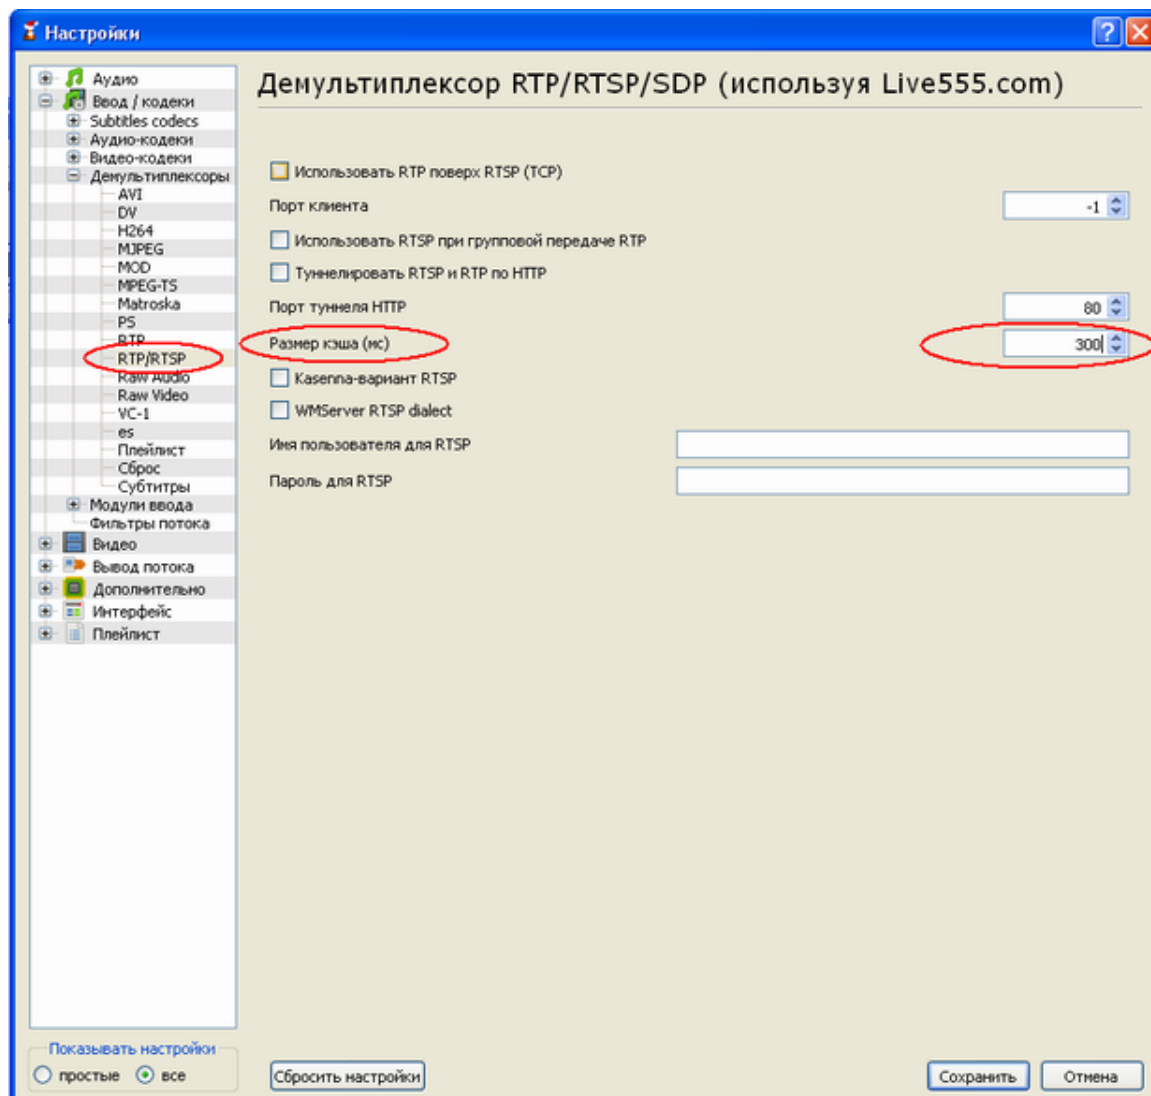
Настройки

Аудио
Ввод / кодеки
Subtitles codecs
Аудио-кодеки
Видео-кодеки
Демультиплексоры
AVI
DV
H264
MJPEG
MOD
MPEG-TS
Matroska
PS
RTP
RTP/RTSP
Raw Audio
Raw Video
VC-1
es
Плейлист
Сброс
Субтитры
Модули ввода
Фильтры потока
Видео
Вывод потока
Дополнительно
Интерфейс
Плейлист

Показывать настройки
простые
все

Демультиплексор RTP/RTSP/SDP (используя Live555.com)

Использовать RTP поверх RTSP (TCP)
Порт клиента -1
Использовать RTSP при групповой передаче RTP
Туннелировать RTSP и RTP по HTTP
Порт туннеля HTTP 80
Размер кэша (мс) 300
Kasenna-вариант RTSP
WMServer RTSP dialect
Имя пользователя для RTSP
Пароль для RTSP

Сбросить настройки
Сохранить
Отмена